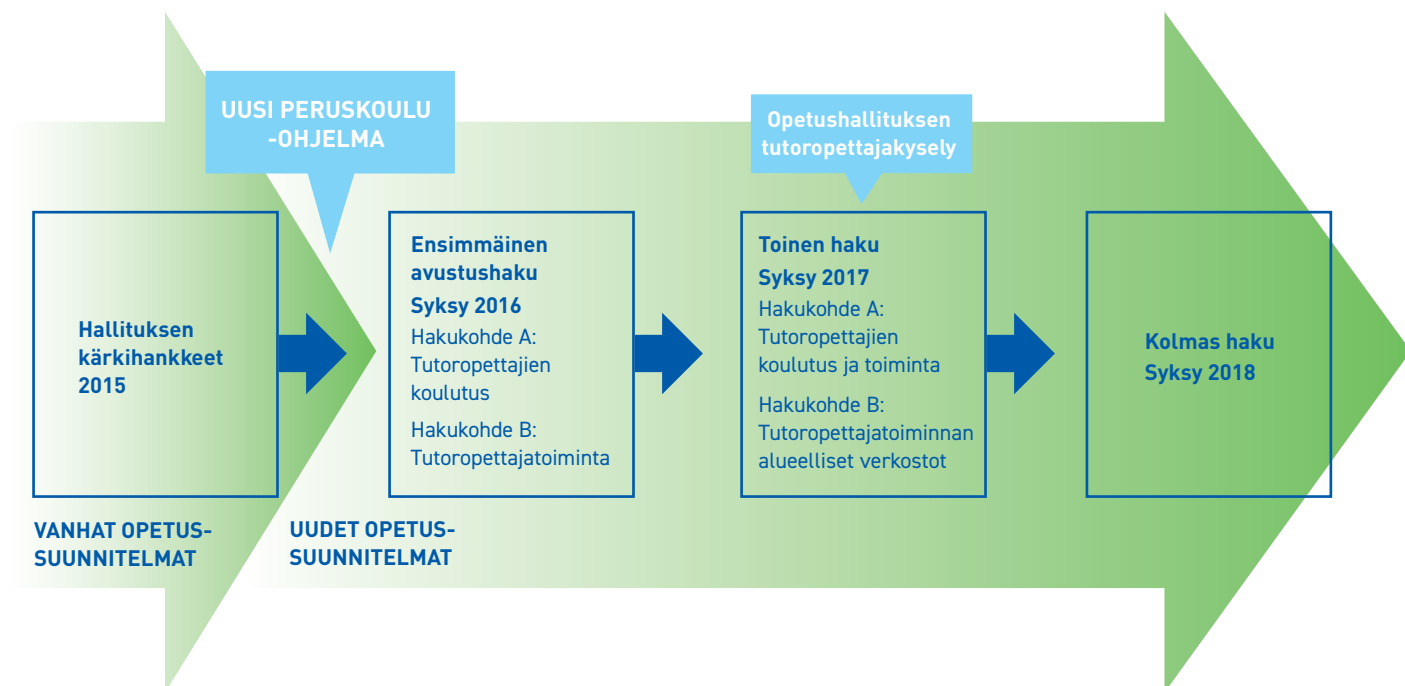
UUSI PERUSKOULU -OHJELMA

Opetushallituksen tutoropettajakysely

Hallituksen kärkihankkeet 2015

Ensimmäinen avustushaku

Syksy 2016

Hakukohde A: Tutoropettajien koulutus

Hakukohde B: Tutoropettajatoiminta

Toinen haku

Syksy 2017

Hakukohde A: Tutoropettajien koulutus ja toiminta

Hakukohde B: Tutoropettajatoiminnan alueelliset verkostot

Kolmas haku Syksy 2018

VANHAT OPETUSSUUNNITELMAT

UUDET OPETUSSUUNNITELMAT